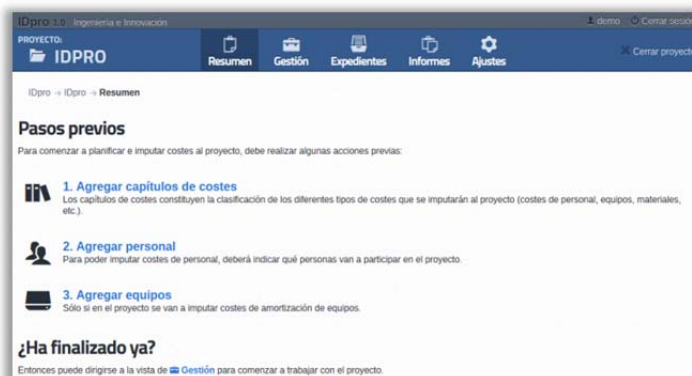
IDpro 1.0 Ingeniería e Innovación

demo Cerrar sesión

PROYECTO:
IDPRO

Resumen Gestión Expedientes Informes Ajustes

Cerrar proyecto

IDpro → IDpro → Resumen

Pasos previos

Para comenzar a planificar e imputar costes al proyecto, debe realizar algunas acciones previas:

1. Agregar capítulos de costes
Los capítulos de costes constituyen la clasificación de los diferentes tipos de costes que se imputarán al proyecto (costes de personal, equipos, materiales, etc.).

2. Agregar personal
Para poder imputar costes de personal, deberá indicar qué personas van a participar en el proyecto.

3. Agregar equipos
Sólo si en el proyecto se van a imputar costes de amortización de equipos.

¿Ha finalizado ya?

Entonces puede dirigirse a la vista de Gestión para comenzar a trabajar con el proyecto.